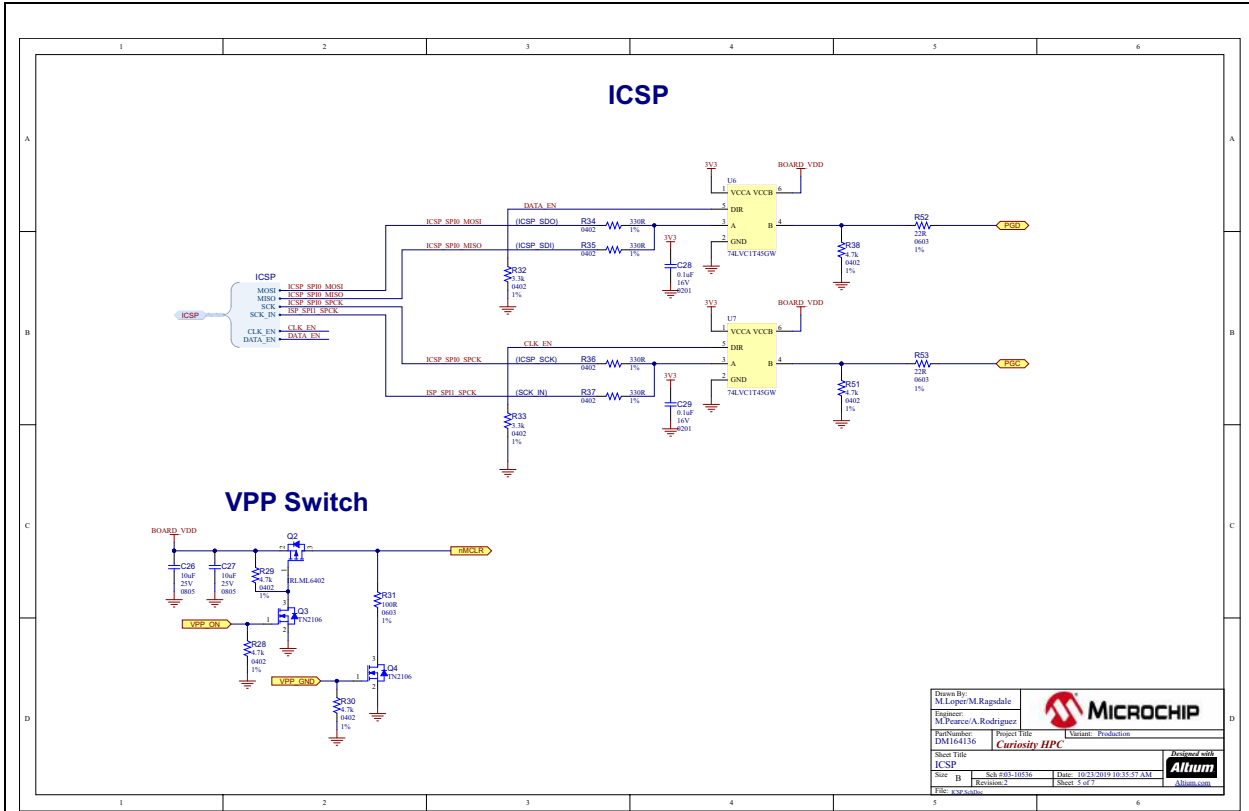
1 2 3 4 5 6

A B C D

ICSP

3V3 BOARD_VDD
U6
1 VCCA VCCB 6
DATA_EN 5 DIR
ICSP_SPI0_MOSI (ICSP_SDO) R34 330R 3 A B 4 R52 PGD
0402 1% 22R
ICSP_SPI0_MISO (ICSP_SDI) R35 330R 3V3 2 GND 0603
0402 1% 74LVC1T45GW 1%
R32 C28 R38
3.3k 0.1uF 4.7k
0402 16V 0402
1% 0201 1%

ICSP
MOSI ICSP_SPI0_MOSI
MISO ICSP_SPI0_MISO
ICSP SCK ICSP_SPI0_SPCK
SCK_IN ISP_SPI1_SPCK
CLK_EN CLK_EN
DATA_EN DATA_EN

3V3 BOARD_VDD
U7
1 VCCA VCCB 6
CLK_EN 5 DIR
ICSP_SPI0_SPCK (ICSP_SCK) R36 330R 3 A B 4 R53 PGC
0402 1% 22R
3V3 2 GND 0603
ISP_SPI1_SPCK (SCK_IN) R37 330R 74LVC1T45GW 1%
0402 1%
R33 C29 R51
3.3k 0.1uF 4.7k
0402 16V 0402
1% 0201 1%

VPP Switch

BOARD_VDD
Q2
nMCLR
C26 C27 R29
10uF 10uF 4.7k IRLML6402
25V 25V 0402
0805 0805 1%
R31
3 100R
VPP_ON 1 Q3 0603
TN2106 1%
2
R28
4.7k
0402 3
1% Q4
1 TN2106
VPP_GND 2
R30
4.7k
0402
1%

Drawn By: M.Loper/M.Ragsdale
Engineer: M.Pearce/A.Rodriguez
MICROCHIP
PartNumber: DM164136
Project Title Curiosity HPC
Variant: Production
Sheet Title ICSP
Designed with Altium
Size B Sch #:03-10536 Revision:2
Date: 10/23/2019 10:35:57 AM
Sheet 5 of 7
Altium.com
File: ICSP.SchDoc